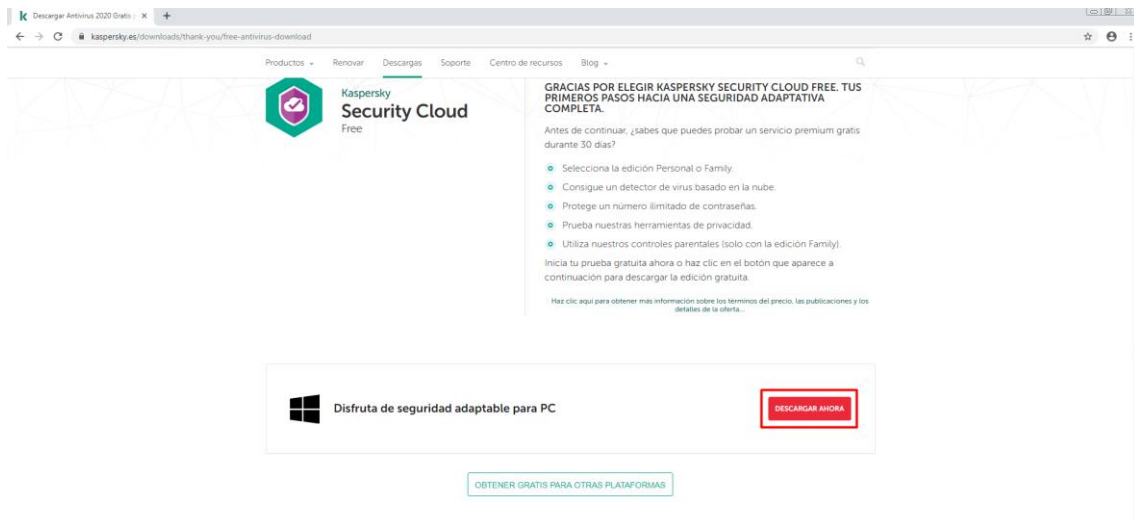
Descargar Antivirus 2020 Gratis | ×

kaspersky.es/downloads/thank-you/free-antivirus-download

Productos Renovar Descargas Soporte Centro de recursos Blog

Kaspersky
Security Cloud
Free

GRACIAS POR ELEGIR KASPERSKY SECURITY CLOUD FREE. TUS PRIMEROS PASOS HACIA UNA SEGURIDAD ADAPTATIVA COMPLETA.

Antes de continuar, ¿sabes que puedes probar un servicio premium gratis durante 30 días?

Selecciona la edición Personal o Family.

Consigue un detector de virus basado en la nube.

Protege un número ilimitado de contraseñas.

Prueba nuestras herramientas de privacidad.

Utiliza nuestros controles parentales (solo con la edición Family).

Inicia tu prueba gratuita ahora o haz clic en el botón que aparece a continuación para descargar la edición gratuita.

Haz clic aquí para obtener más información sobre los términos del precio, las publicaciones y los detalles de la oferta...

Disfruta de seguridad adaptable para PC

DESCARGAR AHORA

OBTENER GRATIS PARA OTRAS PLATAFORMAS